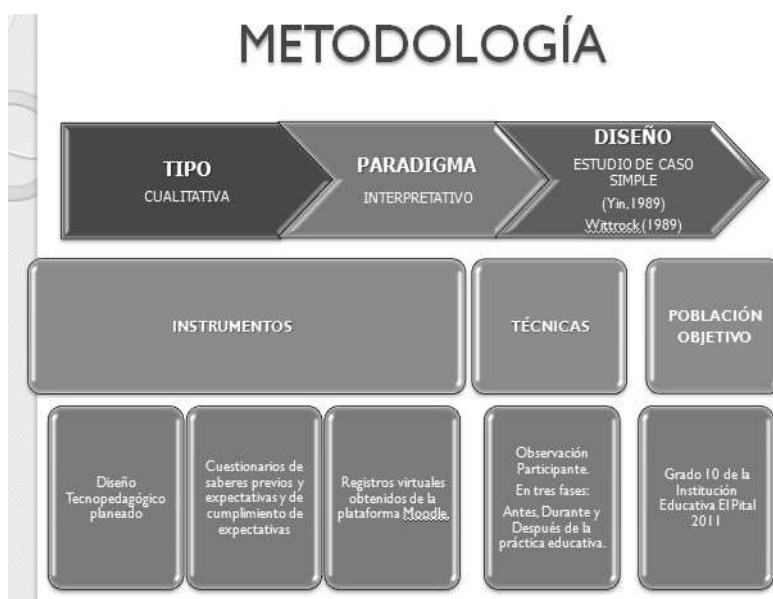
METODOLOGÍA

TIPO
CUALITATIVA

PARADIGMA
INTERPRETATIVO

DISEÑO
ESTUDIO DE CASO SIMPLE
(Yin, 1989)
Wittrock (1989)

INSTRUMENTOS

TÉCNICAS

POBLACIÓN OBJETIVO

Diseño Tecnopedagógico planeado

Cuestionarios de saberes previos y expectativas y de cumplimiento de expectativas

Registros virtuales obtenidos de la plataforma Moodle.

Observación Participante.
En tres fases:
Antes, Durante y Después de la práctica educativa.

Grado 10 de la Institución Educativa El Pital 2011